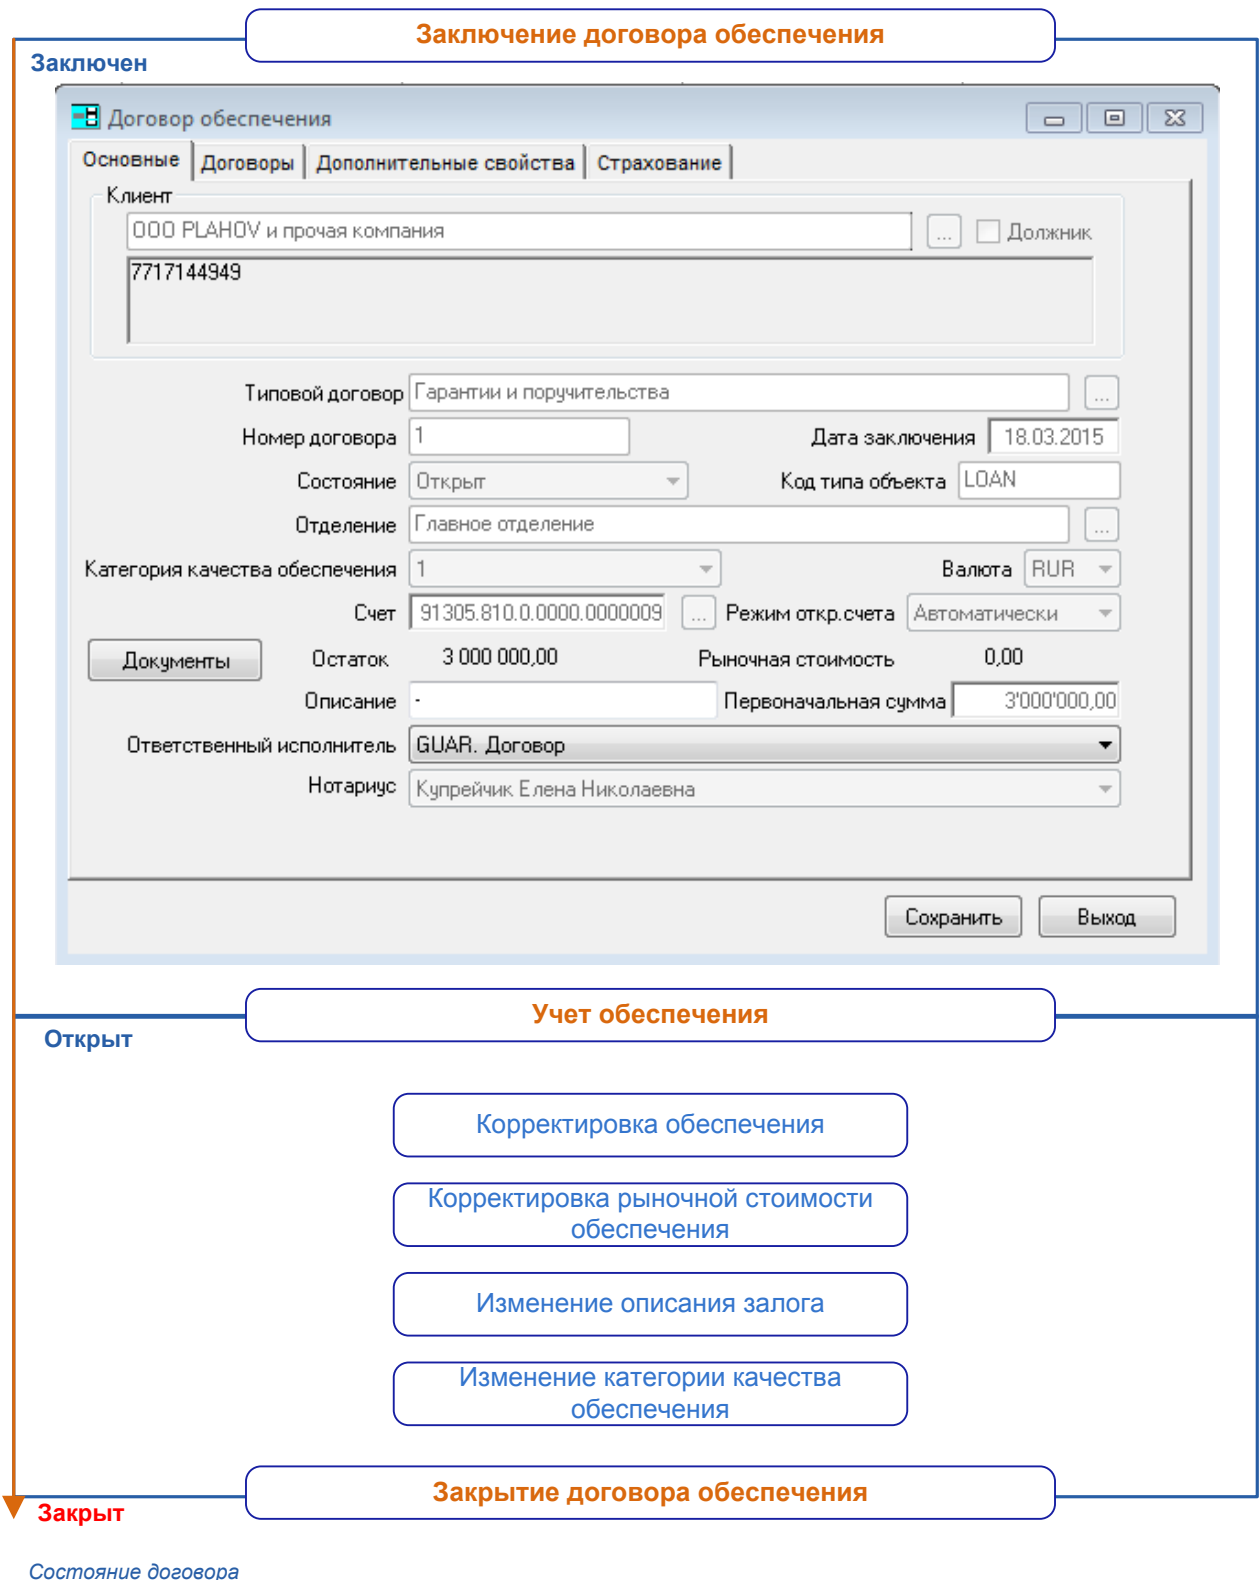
Заключение договора обеспечения

Заключен

Договор обеспечения

Основные | Договоры | Дополнительные свойства | Страхование

Клиент

ООО PLAHOV и прочая компания ... Должник

7717144949

Типовой договор Гарантии и поручительства ...

Номер договора 1

Дата заключения 18.03.2015

Состояние Открыт

Код типа объекта LOAN

Отделение Главное отделение ...

Категория качества обеспечения 1

Валюта RUR

Счет 91305.810.0.0000.0000009 ...

Режим откр.счета Автоматически

Документы

Остаток 3 000 000,00

Рыночная стоимость 0,00

Описание -

Первоначальная сумма 3'000'000,00

Ответственный исполнитель GUAR. Договор

Нотариус Купрейчик Елена Николаевна

Сохранить

Выход

Учет обеспечения

Открыт

Корректировка обеспечения

Корректировка рыночной стоимости обеспечения

Изменение описания залога

Изменение категории качества обеспечения

Закрытие договора обеспечения

Закрыт

Состояние договора